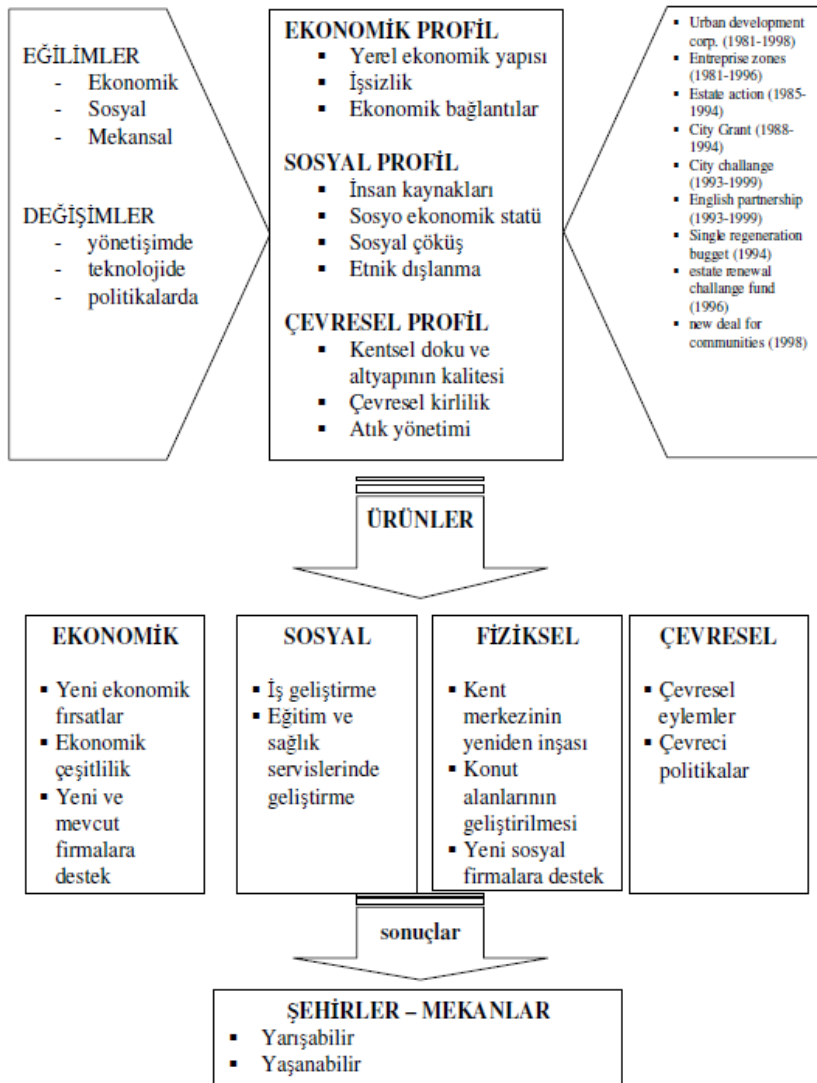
EĞİLİMLER
- Ekonomik
- Sosyal
- Mekansal

DEĞİŞİMLER
- yönetişimde
- teknolojide
- politikalarda

EKONOMİK PROFİL
▪ Yerel ekonomik yapısı
▪ İşsizlik
▪ Ekonomik bağlantılar

SOSYAL PROFİL
▪ İnsan kaynakları
▪ Sosyo ekonomik statü
▪ Sosyal çöküş
▪ Etnik dışlanma

ÇEVRESEL PROFİL
▪ Kentsel doku ve altyapının kalitesi
▪ Çevresel kirlilik
▪ Atık yönetimi

▪ Urban development corp. (1981-1998)
▪ Entreprise zones (1981-1996)
▪ Estate action (1985-1994)
▪ City Grant (1988-1994)
▪ City challange (1993-1999)
▪ English partnership (1993-1999)
▪ Single regeneration bugget (1994)
▪ estate renewal challange fund (1996)
▪ new deal for communities (1998)

ÜRÜNLER

EKONOMİK
▪ Yeni ekonomik fırsatlar
▪ Ekonomik çeşitlilik
▪ Yeni ve mevcut firmalara destek

SOSYAL
▪ İş geliştirme
▪ Eğitim ve sağlık servislerinde geliştirme

FİZİKSEL
▪ Kent merkezinin yeniden inşası
▪ Konut alanlarının geliştirilmesi
▪ Yeni sosyal firmalara destek

ÇEVRESEL
▪ Çevresel eylemler
▪ Çevreci politikalar

sonuçlar

ŞEHİRLER – MEKANLAR
▪ Yarışabilir
▪ Yaşanabilir